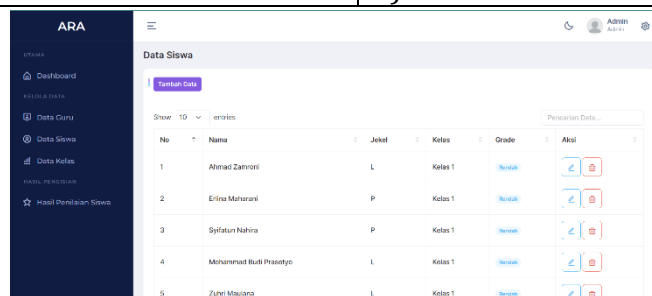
ARA

UTAMA
Dashboard
KELOLA DATA
Data Guru
Data Siswa
Data Kelas
HASIL PENILAIAN
Hasil Penilaian Siswa

Admin
Admin

Data Siswa

Tambah Data

Show 10 entries

Pencarian Data...

| No | Nama | Jekel | Kelas | Grade | Aksi |
|---|---|---|---|---|---|
| 1 | Ahmad Zamroni | L | Kelas 1 | Rendah | |
| 2 | Erlina Maharani | P | Kelas 1 | Rendah | |
| 3 | Syifatun Nahira | P | Kelas 1 | Rendah | |
| 4 | Mohammad Budi Prasetyo | L | Kelas 1 | Rendah | |
| 5 | Zuhri Maulana | L | Kelas 1 | Rendah | |